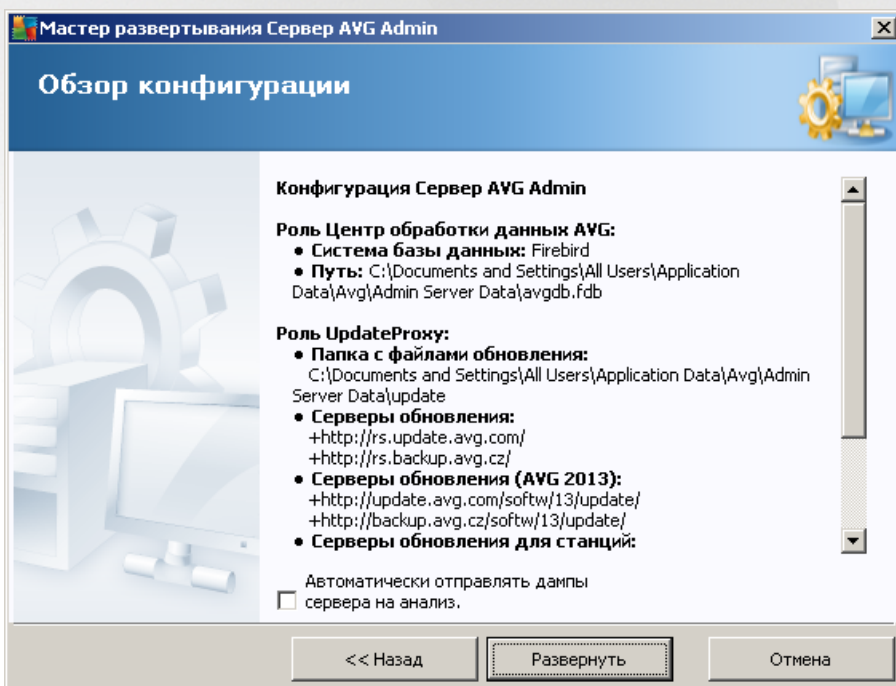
Мастер развертывания Сервер AVG Admin

Обзор конфигурации

Конфигурация Сервер AVG Admin

Роль Центр обработки данных AVG:
• Система базы данных: Firebird
• Путь: C:\Documents and Settings\All Users\Application Data\Avg\Admin Server Data\avgdb.fdb

Роль UpdateProxy:
• Папка с файлами обновления:
C:\Documents and Settings\All Users\Application Data\Avg\Admin Server Data\update
• Серверы обновления:
+http://rs.update.avg.com/
+http://rs.backup.avg.cz/
• Серверы обновления (AVG 2013):
+http://update.avg.com/softw/13/update/
+http://backup.avg.cz/softw/13/update/
• Серверы обновления для станций:

Автоматически отправлять дампы сервера на анализ.

<< Назад
Развернуть
Отмена